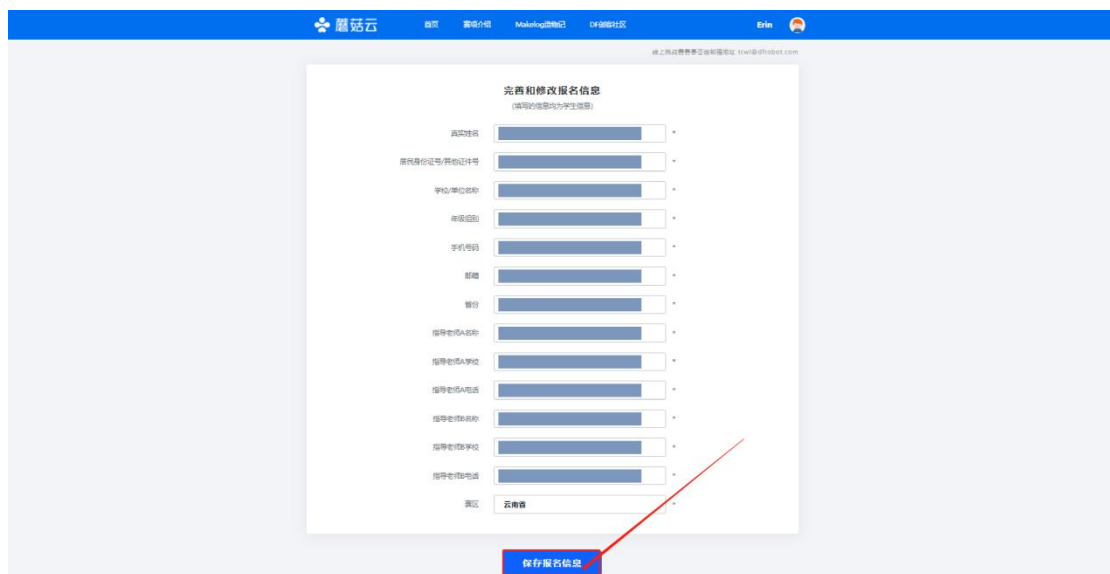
蘑菇云 首页 赛项介绍 Makelog造物记 DF创客社区 Erin

线上热点竞赛赛区咨询邮箱地址 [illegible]@dfrobot.com

完善和修改报名信息
(填写的信息均为学生信息)

真实姓名 *

居民身份证号/其他证件号 *

学校/单位名称 *

年级班别 *

手机号码 *

邮箱 *

省份 *

指导老师A名称 *

指导老师A学校 *

指导老师A电话 *

指导老师B名称 *

指导老师B学校 *

指导老师B电话 *

赛区 云南省 *

保存报名信息